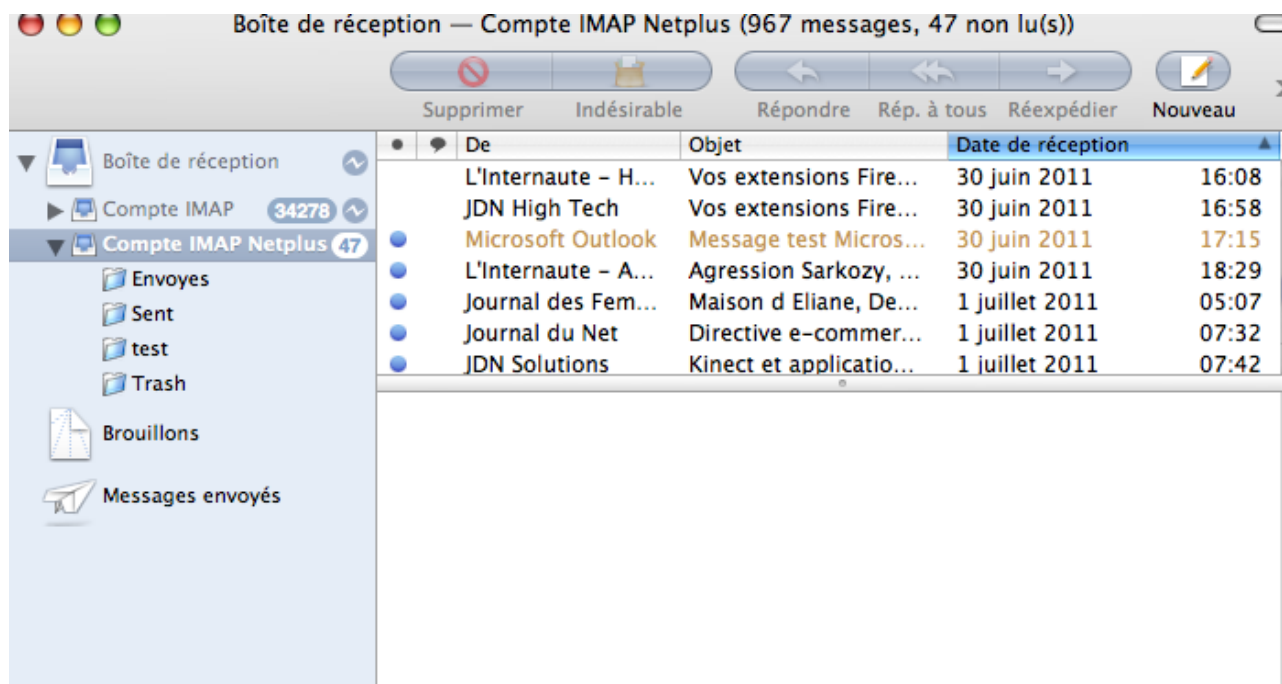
Boîte de réception — Compte IMAP Netplus (967 messages, 47 non lu(s))

Supprimer Indésirable Répondre Rép. à tous Réexpédier Nouveau

Boîte de réception
Compte IMAP 34278
Compte IMAP Netplus 47
Envoyes
Sent
test
Trash
Brouillons
Messages envoyés

| De | Objet | Date de réception | |
|---|---|---|---|
| L'Internaute - H... | Vos extensions Fire... | 30 juin 2011 | 16:08 |
| JDN High Tech | Vos extensions Fire... | 30 juin 2011 | 16:58 |
| Microsoft Outlook | Message test Micros... | 30 juin 2011 | 17:15 |
| L'Internaute - A... | Agression Sarkozy, ... | 30 juin 2011 | 18:29 |
| Journal des Fem... | Maison d Eliane, De... | 1 juillet 2011 | 05:07 |
| Journal du Net | Directive e-commer... | 1 juillet 2011 | 07:32 |
| JDN Solutions | Kinect et applicatio... | 1 juillet 2011 | 07:42 |